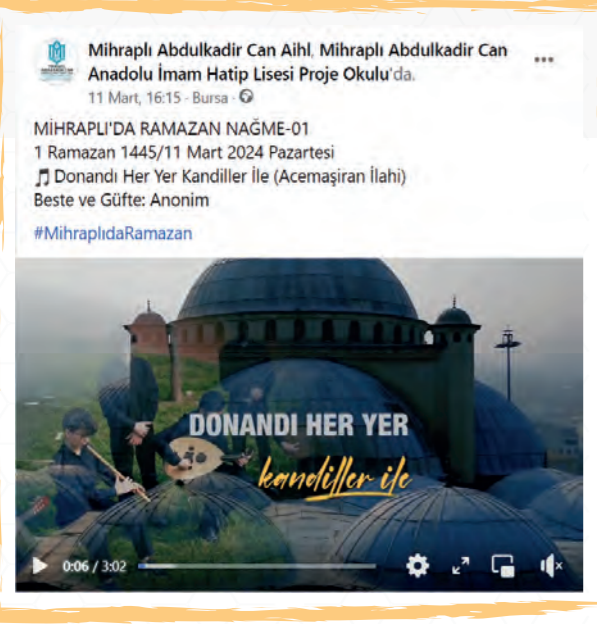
Mihraplı Abdulkadir Can Aihl, Mihraplı Abdulkadir Can Anadolu İmam Hatip Lisesi Proje Okulu'da.

11 Mart, 16:15 · Bursa ·

MİHRAPLI'DA RAMAZAN NAĞME-01
1 Ramazan 1445/11 Mart 2024 Pazartesi
♫ Donandı Her Yer Kandiller İle (Acemaşiran İlahi)
Beste ve Güfte: Anonim

#MihraplıdaRamazan

DONANDI HER YER
kandiller ile

0:06 / 3:02